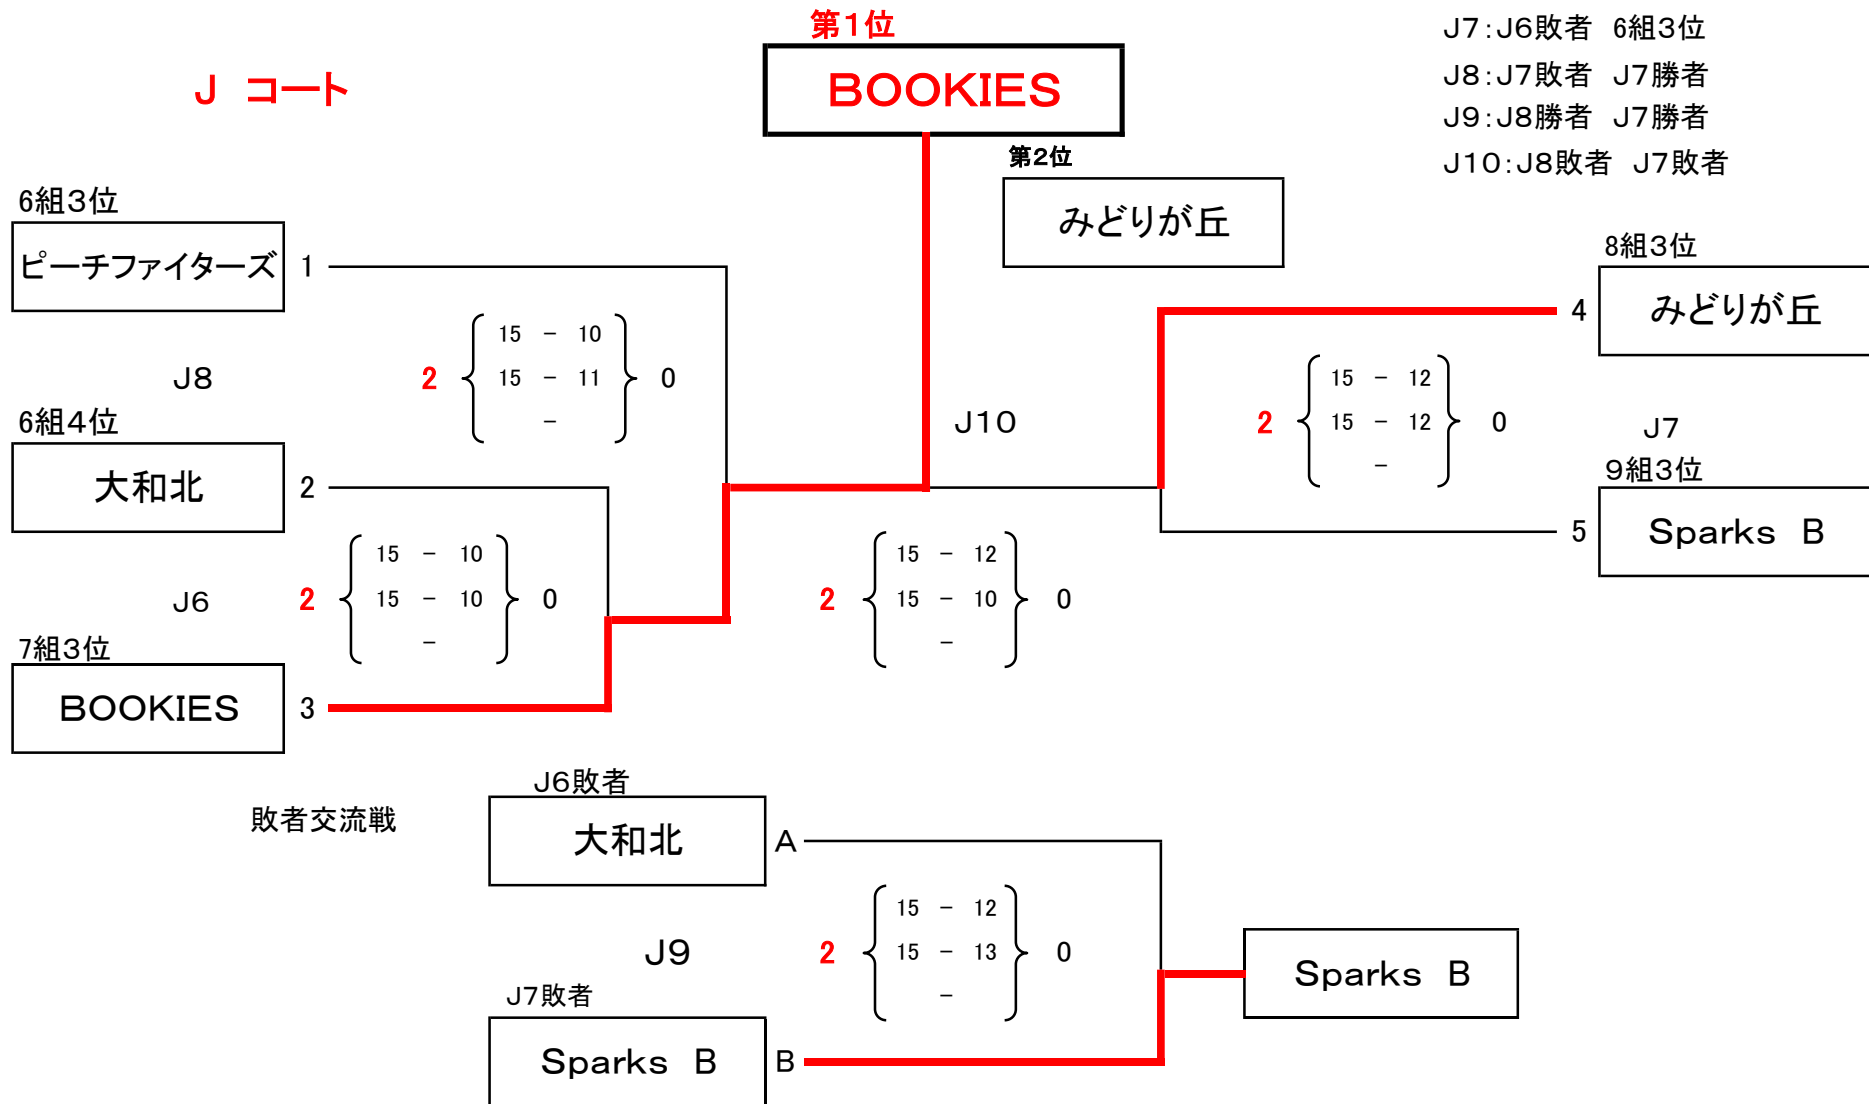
第1位

BOOKIES

J7:J6敗者　6組3位
J8:J7敗者　J7勝者
J9:J8勝者　J7勝者
J10:J8敗者　J7敗者

J　コート

第2位

みどりが丘

6組3位
ピーチファイターズ　1

2 { 15 － 10, 15 － 11, － } 0

J8

6組4位
大和北　2

J10

8組3位
4　みどりが丘

2 { 15 － 12, 15 － 12, － } 0

J7

9組3位
5　Sparks　B

2 { 15 － 10, 15 － 10, － } 0

J6

2 { 15 － 12, 15 － 10, － } 0

7組3位
BOOKIES　3

敗者交流戦

J6敗者
大和北　A

J9

2 { 15 － 12, 15 － 13, － } 0

Sparks　B

J7敗者
Sparks　B　B